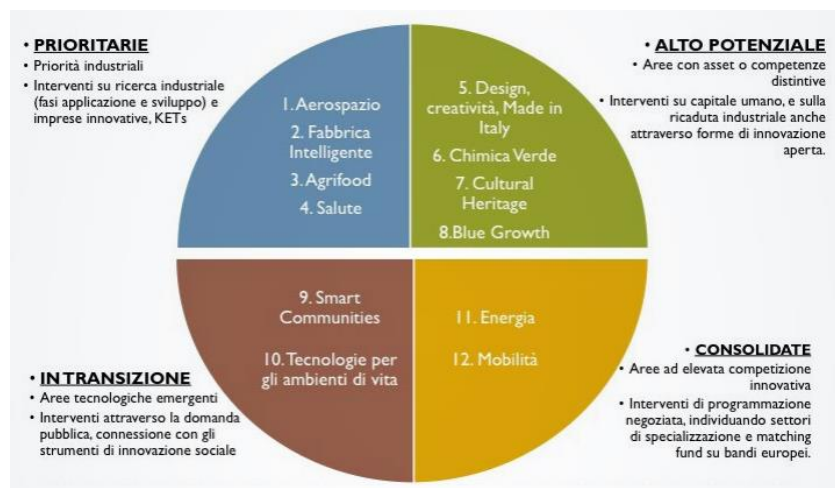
• PRIORITARIE
• Priorità industriali
• Interventi su ricerca industriale (fasi applicazione e sviluppo) e imprese innovative, KETs

1. Aerospazio
2. Fabbrica Intelligente
3. Agrifood
4. Salute

5. Design, creatività, Made in Italy
6. Chimica Verde
7. Cultural Heritage
8. Blue Growth

• ALTO POTENZIALE
• Aree con asset o competenze distintive
• Interventi su capitale umano, e sulla ricaduta industriale anche attraverso forme di innovazione aperta.

9. Smart Communities
10. Tecnologie per gli ambienti di vita

11. Energia
12. Mobilità

• IN TRANSIZIONE
• Aree tecnologiche emergenti
• Interventi attraverso la domanda pubblica, connessione con gli strumenti di innovazione sociale

• CONSOLIDATE
• Aree ad elevata competizione innovativa
• Interventi di programmazione negoziata, individuando settori di specializzazione e matching fund su bandi europei.